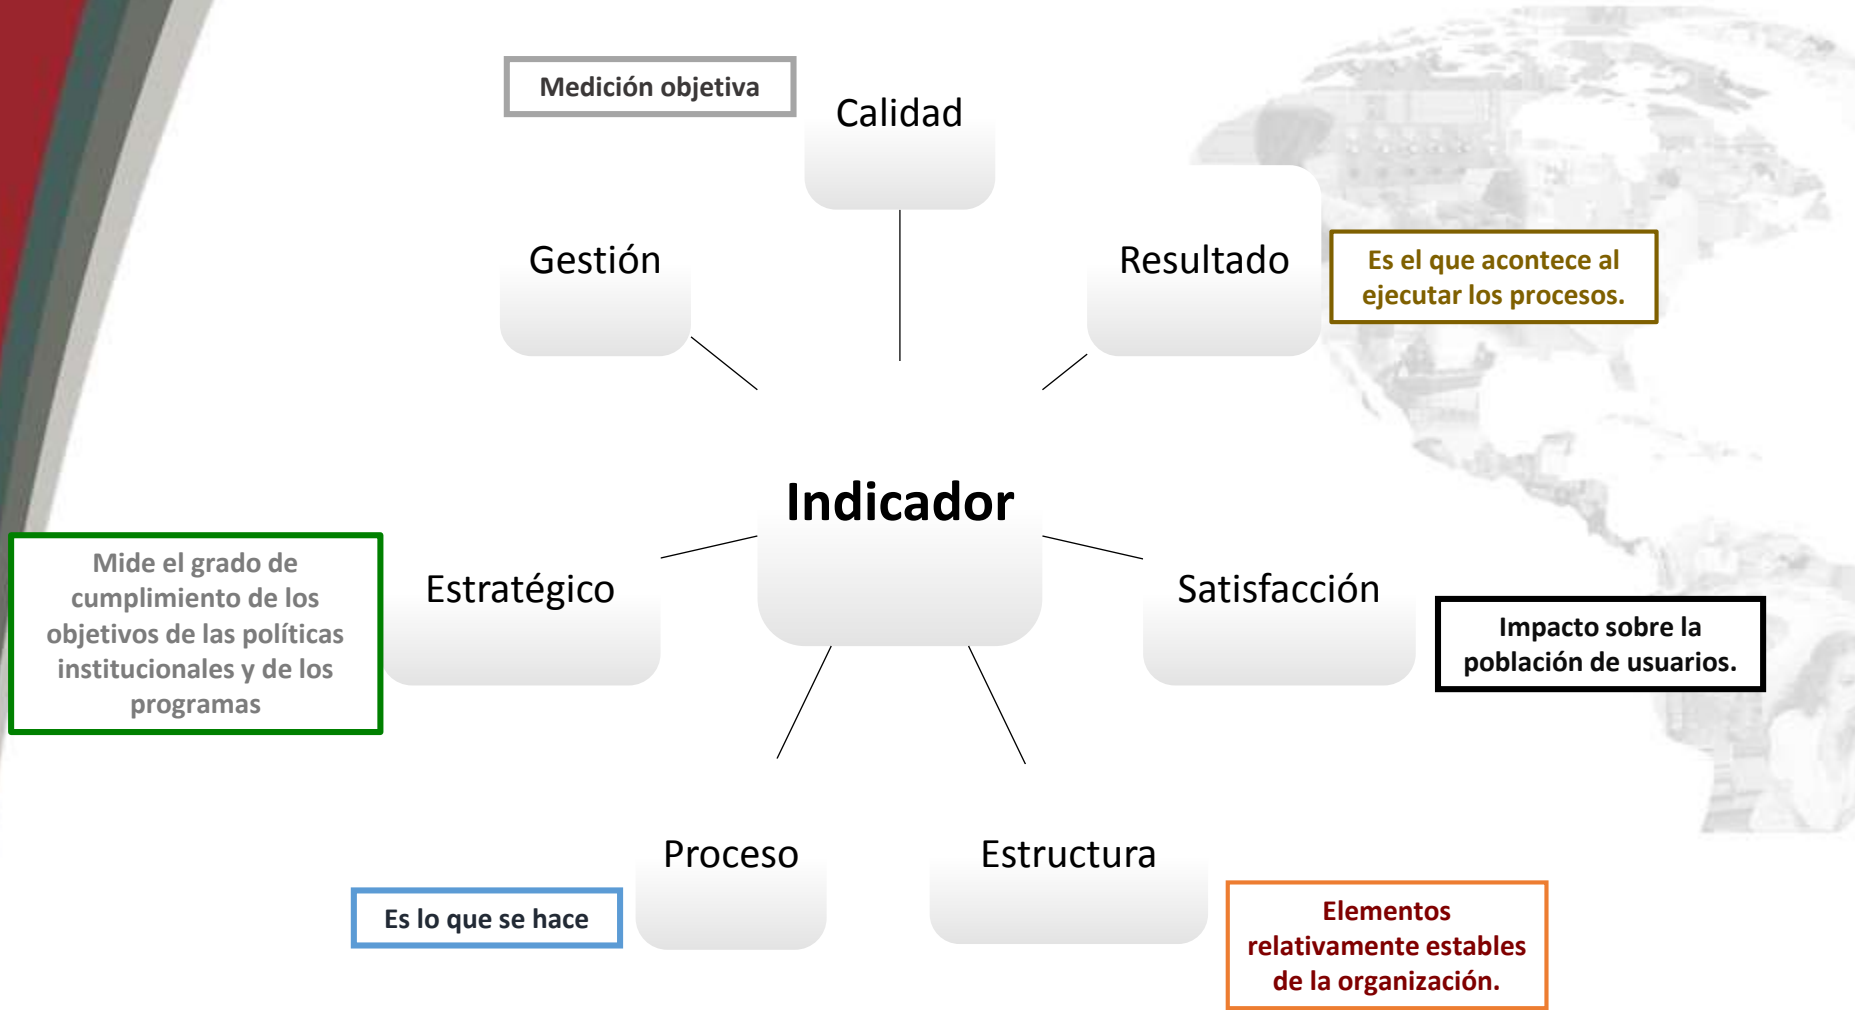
Medición objetiva

Calidad

Gestión

Resultado

Es el que acontece al ejecutar los procesos.

Indicador

Mide el grado de cumplimiento de los objetivos de las políticas institucionales y de los programas

Estratégico

Satisfacción

Impacto sobre la población de usuarios.

Proceso

Estructura

Es lo que se hace

Elementos relativamente estables de la organización.